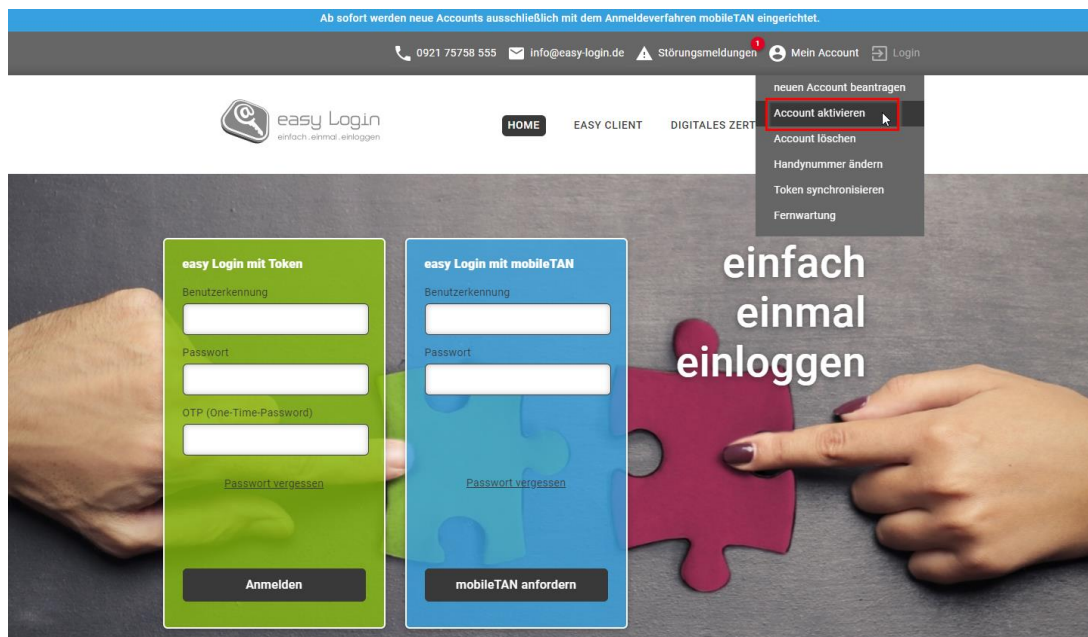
Ab sofort werden neue Accounts ausschließlich mit dem Anmeldeverfahren mobileTAN eingerichtet.

0921 75758 555 info@easy-login.de Störungsmeldungen 1 Mein Account Login

neuen Account beantragen
Account aktivieren
Account löschen
Handynummer ändern
Token synchronisieren
Fernwartung

easy Login
einfach.einmal.einloggen

HOME EASY CLIENT DIGITALES ZERT

easy Login mit Token
Benutzerkennung
Passwort
OTP (One-Time-Password)
Passwort vergessen
Anmelden

easy Login mit mobileTAN
Benutzerkennung
Passwort
Passwort vergessen
mobileTAN anfordern

einfach
einmal
einloggen